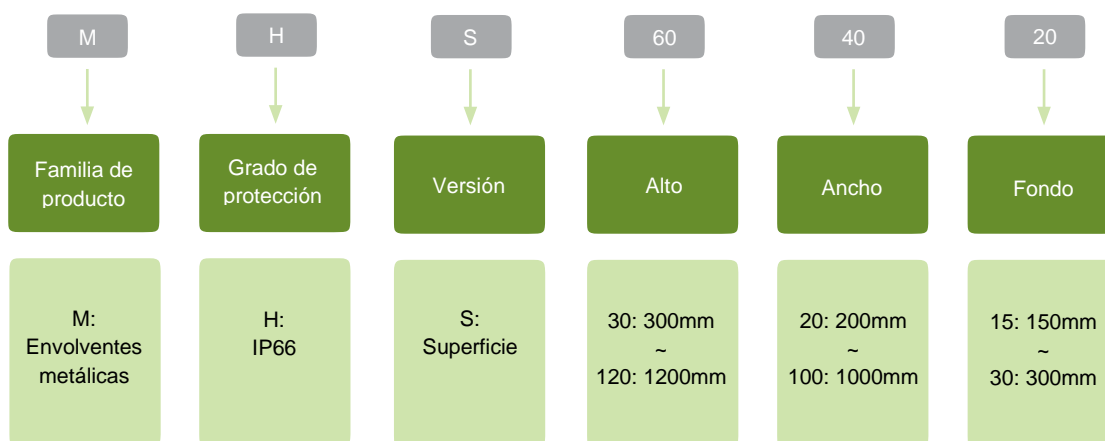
M

Familia de producto

M: Envolventes metálicas

H

Grado de protección

H: IP66

S

Versión

S: Superficie

60

Alto

30: 300mm ~ 120: 1200mm

40

Ancho

20: 200mm ~ 100: 1000mm

20

Fondo

15: 150mm ~ 30: 300mm